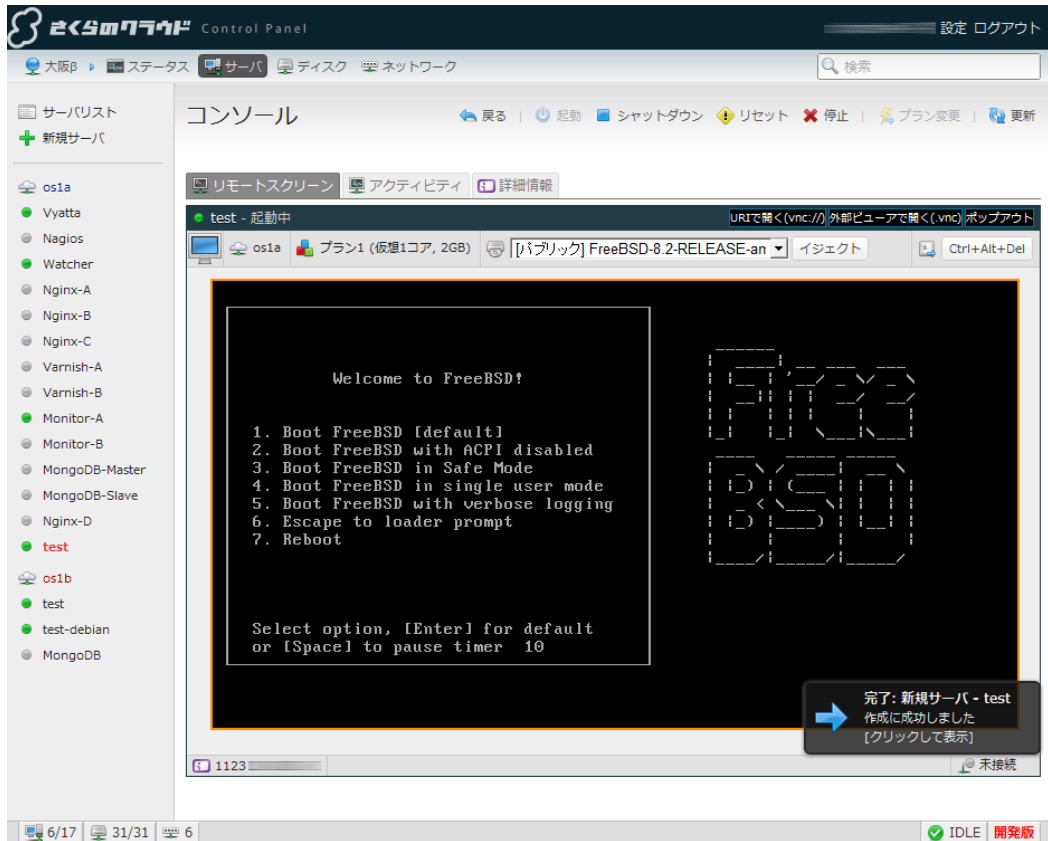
さくらのクラウド Control Panel

設定 ログアウト

大阪β ステータス サーバ ディスク ネットワーク

検索

サーバリスト
新規サーバ

os1a
Vyatta
Nagios
Watcher
Nginx-A
Nginx-B
Nginx-C
Varnish-A
Varnish-B
Monitor-A
Monitor-B
MongoDB-Master
MongoDB-Slave
Nginx-D
test
os1b
test
test-debian
MongoDB

コンソール

戻る | 起動 | シャットダウン | リセット | 停止 | プラン変更 | 更新

リモートスクリーン アクティビティ 詳細情報

test - 起動中

URIで開く(vnc://) 外部ビューアで開く(.vnc) ポップアウト

os1a プラン1 (仮想1コア, 2GB) [パブリック] FreeBSD-8.2-RELEASE-an イジェクト Ctrl+Alt+Del

Welcome to FreeBSD!

1. Boot FreeBSD [default]
2. Boot FreeBSD with ACPI disabled
3. Boot FreeBSD in Safe Mode
4. Boot FreeBSD in single user mode
5. Boot FreeBSD with verbose logging
6. Escape to loader prompt
7. Reboot

Select option, [Enter] for default
or [Space] to pause timer 10

完了: 新規サーバ - test
作成に成功しました
[クリックして表示]

1123

未接続

6/17 31/31 6

IDLE 開発版